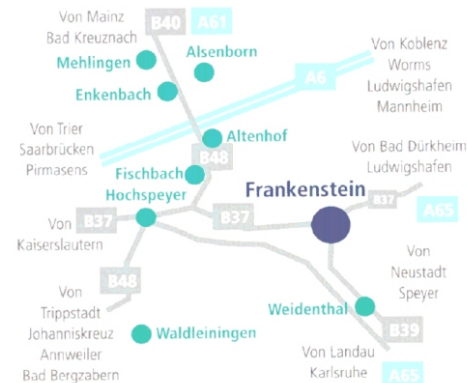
Von Mainz
Bad Kreuznach

B40

A61

Alsenborn

Mehlingen

Enkenbach

Von Koblenz
Worms
Ludwigshafen
Mannheim

A6

Von Trier
Saarbrücken
Pirmasens

Altenhof

B48

Fischbach

Hochspeyer

Von Bad Dürkheim
Ludwigshafen

Frankenstein

B37

A65

Von
Kaiserslautern

B37

B37

B48

Von
Neustadt
Speyer

Von
Trippstadt
Johanniskreuz
Annweiler
Bad Bergzabern

Waldleiningen

Weidenthal

B39

Von Landau
Karlsruhe

A65